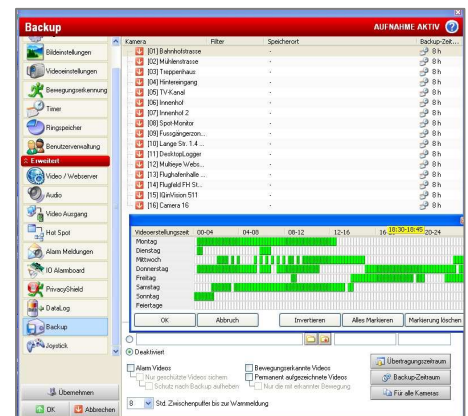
Backup

AUFNAHME AKTIV

Bildeinstellungen
Videoeinstellungen
Bewegungserkennung
Timer
Ringspeicher
Benutzerverwaltung
Erweitert
Video / Webserver
Audio
Video Ausgang
Hot Spot
Alarm Meldungen
IO Alarmboard
PrivacyShield
DataLog
Backup
Joystick

Übernehmen
OK
Abbrechen

| Kamera | Filter | Speicherort | Backup-Zeit |
|---|---|---|---|
| [01] Bahnhofstrasse | | - | 8 h |
| [02] Mühlenstrasse | | - | 8 h |
| [03] Treppenhaus | | - | 8 h |
| [04] Hintereingang | | - | 8 h |
| [05] TV-Kanal | | - | 8 h |
| [06] Innenhof | | - | 8 h |
| [07] Innenhof 2 | | - | 8 h |
| [08] Spot-Monitor | | - | 8 h |
| [09] Fussgängerzon... | | - | 8 h |
| [10] Lange Str. 1.4.... | | - | 8 h |
| [11] DesktopLogger | | - | 8 h |
| [12] Multieye Webs... | | - | 8 h |
| [13] Flughafenhalle ... | | - | 8 h |
| [14] Flugfeld FH St... | | - | 8 h |
| [15] IQinVision 511 | | - | 8 h |
| [16] Camera 16 | | - | 8 h |

Videoerstellungszeit 00-04 04-08 08-12 12-16 16 18:30-18:45 20-24
Montag
Dienstag
Mittwoch
Donnerstag
Freitag
Samstag
Sonntag
Feiertage

OK
Abbruch
Invertieren
Alles Markieren
Markierung löschen

Deaktiviert

Alarm Videos
Nur geschützte Videos sichern
Schutz nach Backup aufheben
Bewegungserkannte Videos
Permanent aufgezeichnete Videos
Nur die mit erkannter Bewegung

Übertragungszeitraum
Backup-Zeitraum
Für alle Kameras

8 Std. Zwischenpuffer bis zur Wamneldung